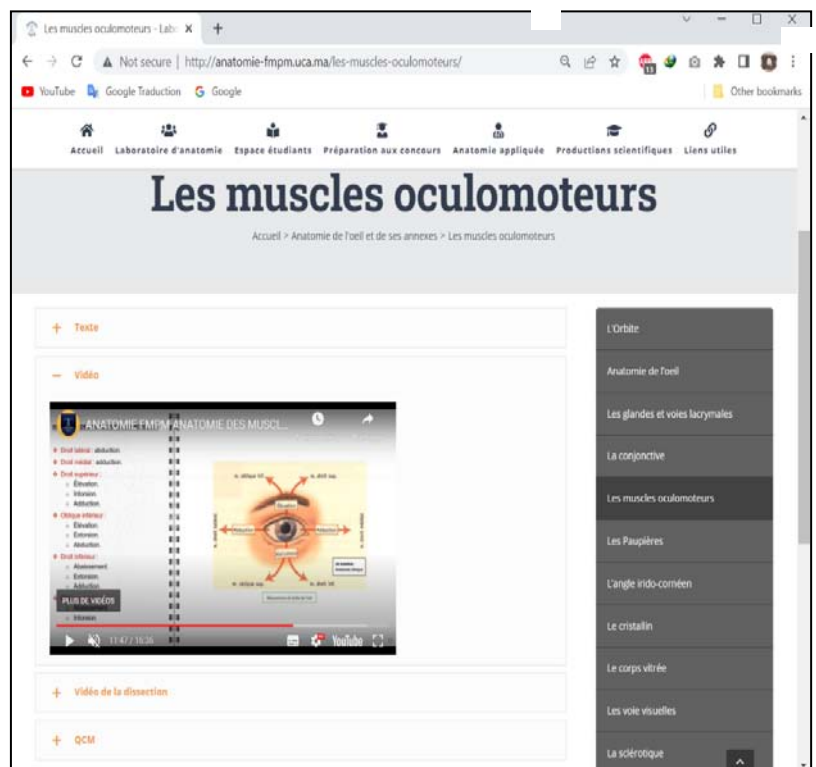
Les muscles oculomoteurs - Lab ×

Not secure | http://anatomie-fmpm.uca.ma/les-muscles-oculomoteurs/

YouTube Google Traduction Google

Other bookmarks

Accueil Laboratoire d'anatomie Espace étudiants Préparation aux concours Anatomie appliquée Productions scientifiques Liens utiles

Les muscles oculomoteurs

Accueil > Anatomie de l'oeil et de ses annexes > Les muscles oculomoteurs

+ Texte

— Vidéo

ANATOMIE FMPM ANATOMIE DES MUSCL...

Droit latéral : abduction
Droit médial : adduction
Droit supérieur :
Élévation
Intorsion
Adduction
Oblique inférieur :
Élévation
Extorsion
Abduction
Droit inférieur :
Abaissement
Extorsion
Adduction

PLUS DE VIDÉOS

11:47 / 16:26

YouTube

+ Vidéo de la dissection

+ QCM

L'Orbite

Anatomie de l'oeil

Les glandes et voies lacrymales

La conjonctive

Les muscles oculomoteurs

Les Paupières

L'angle irido-cornéen

Le cristallin

Le corps vitrée

Les voie visuelles

La sclérotique